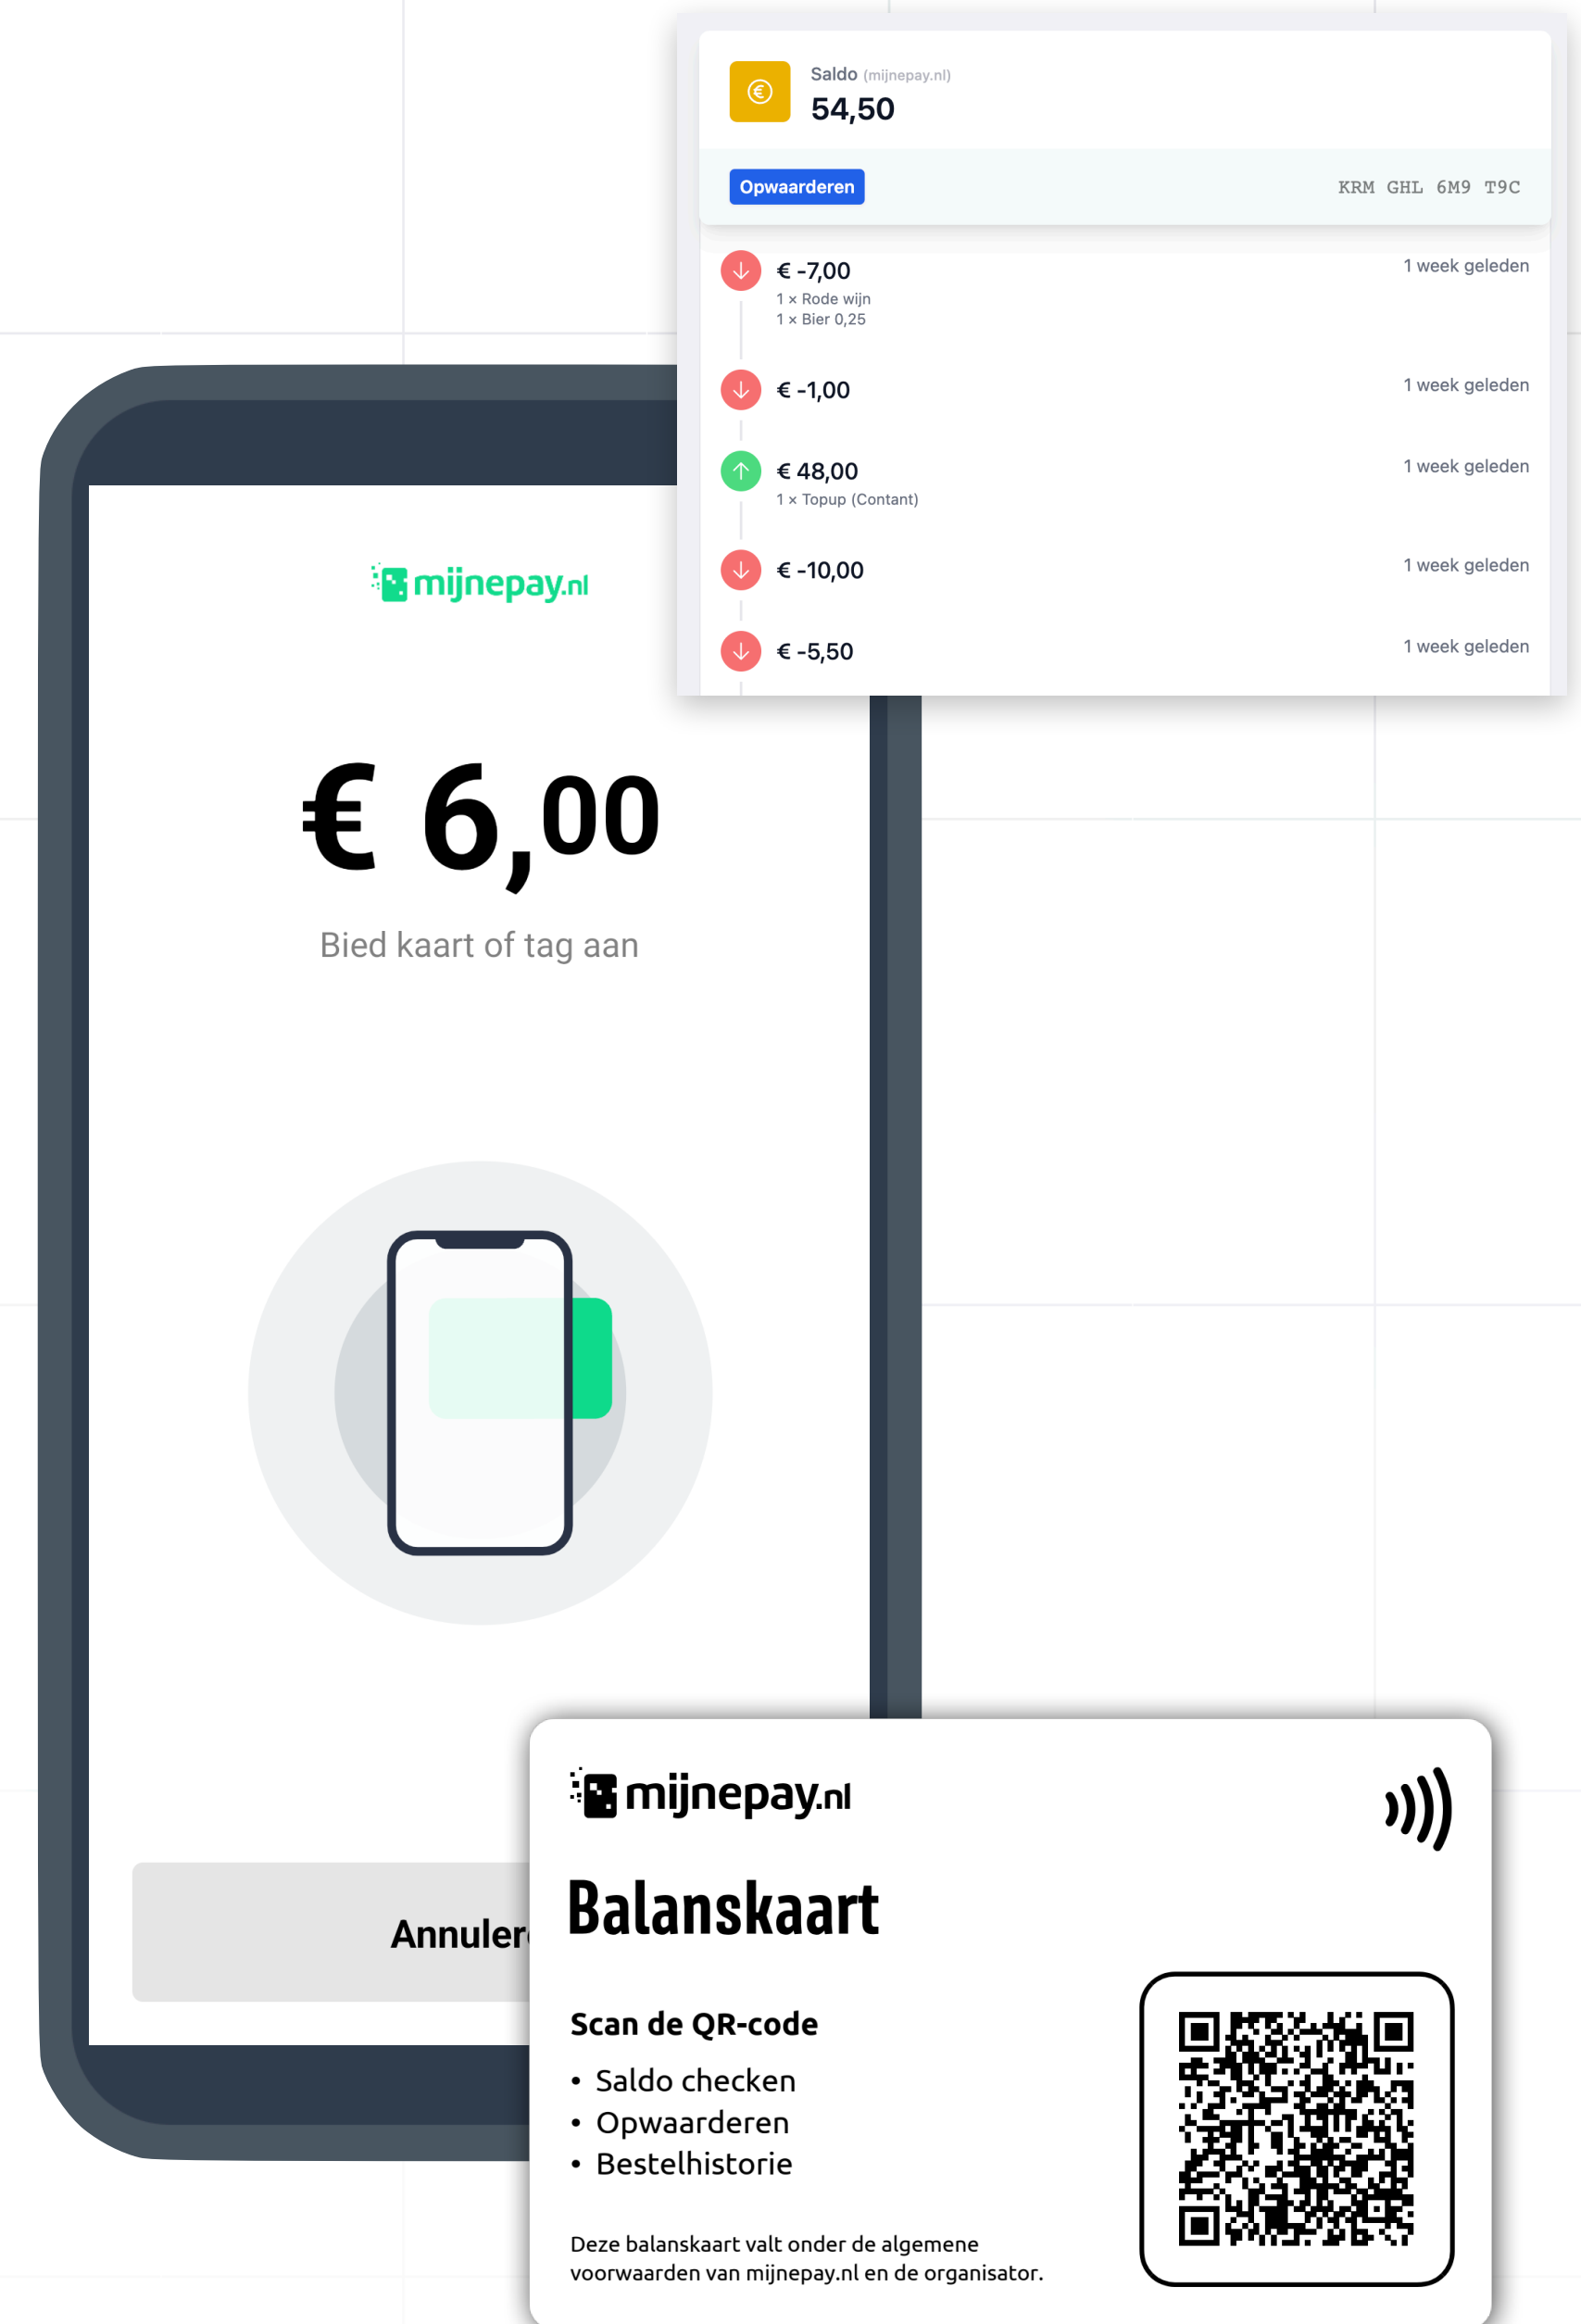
Saldo (mijnepay.nl)
54,50

Opwaarderen KRM GHL 6M9 T9C

€ -7,00 1 week geleden
1 × Rode wijn
1 × Bier 0,25

€ -1,00 1 week geleden

€ 48,00 1 week geleden
1 × Topup (Contant)

€ -10,00 1 week geleden

€ -5,50 1 week geleden

mijnepay.nl

€ 6,00

Bied kaart of tag aan

Annuler

mijnepay.nl

Balanskaart

Scan de QR-code

• Saldo checken
• Opwaarderen
• Bestelhistorie

Deze balanskaart valt onder de algemene voorwaarden van mijnepay.nl en de organisator.